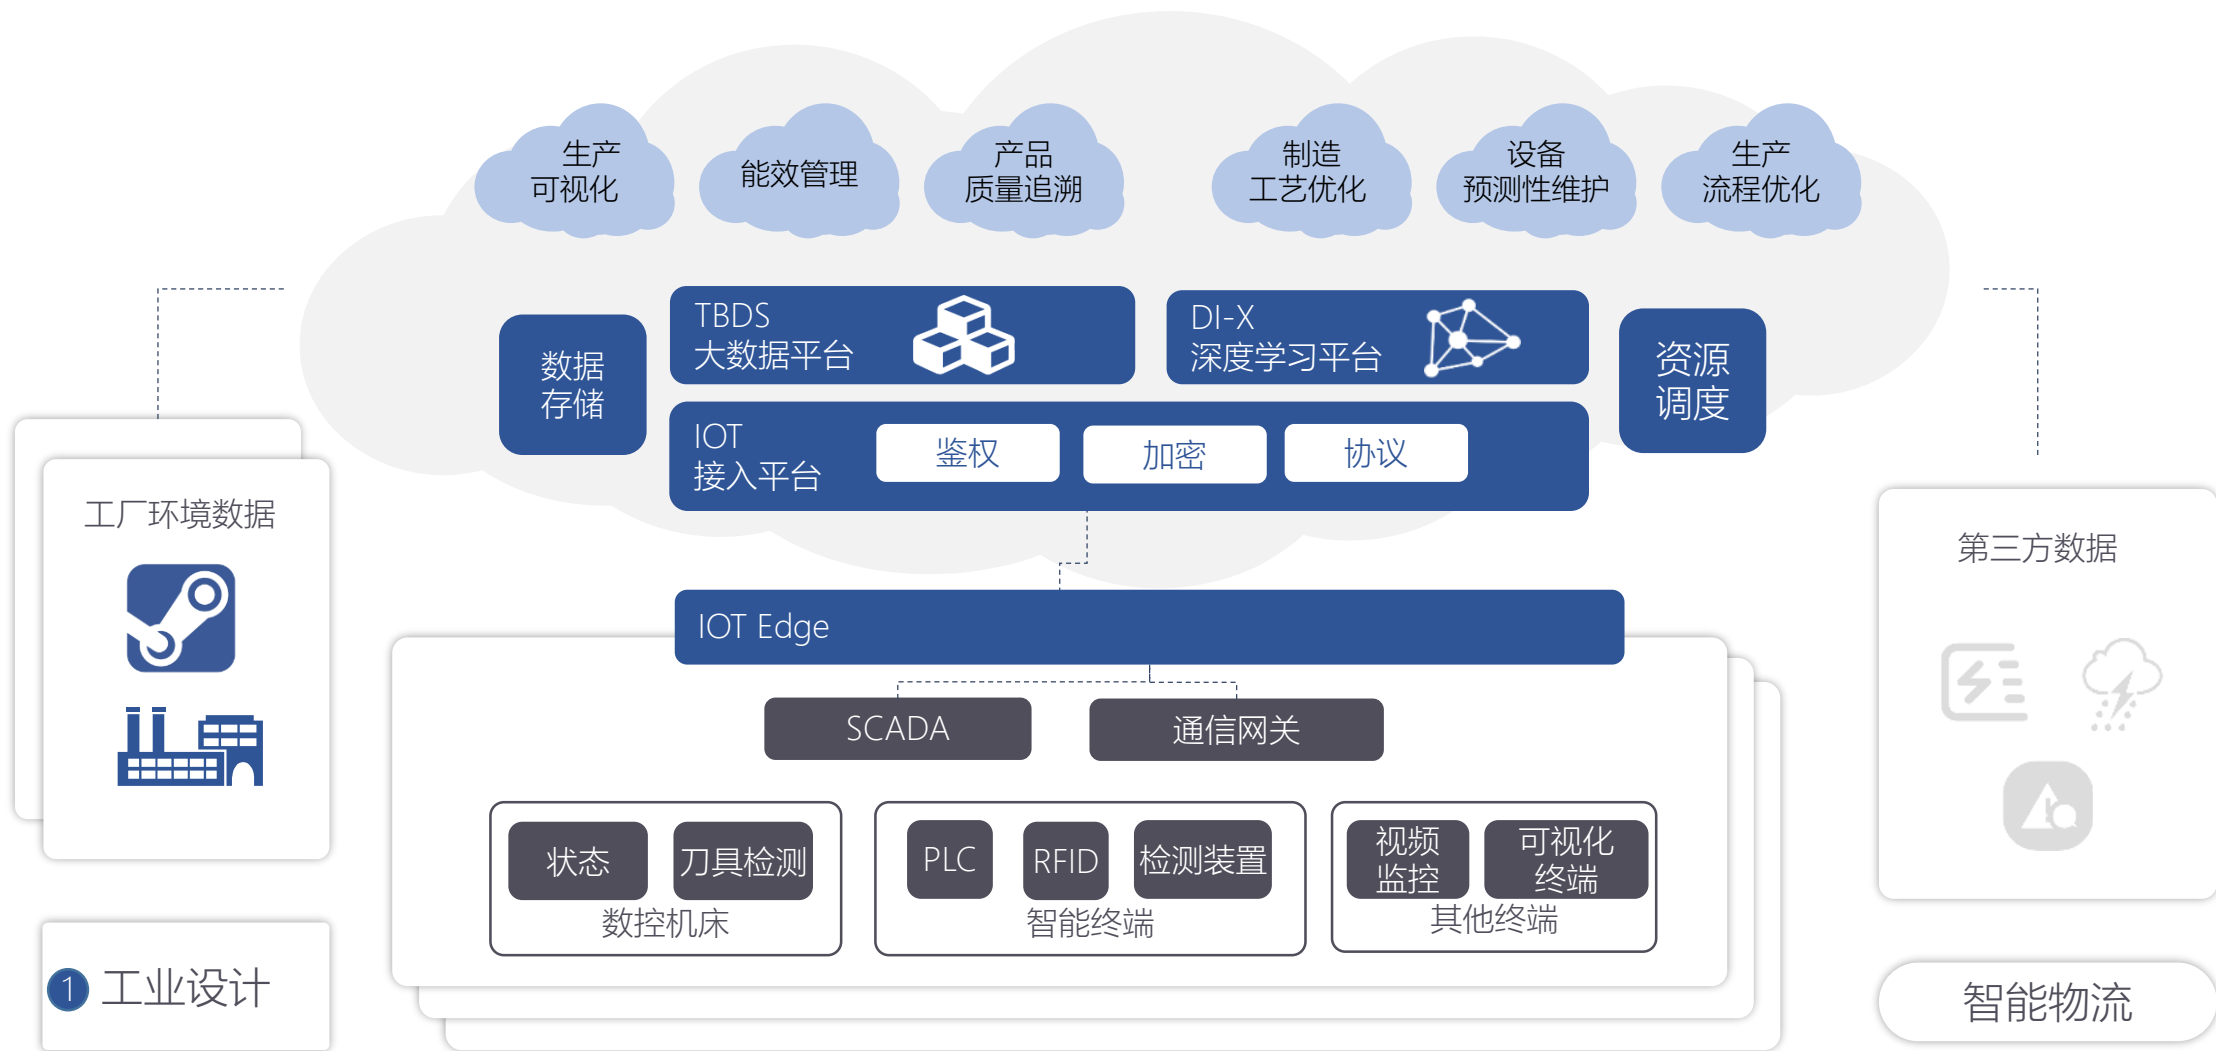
生产
可视化

能效管理

产品
质量追溯

制造
工艺优化

设备
预测性维护

生产
流程优化

数据
存储

TBDS
大数据平台

DI-X
深度学习平台

资源
调度

IOT
接入平台

鉴权

加密

协议

工厂环境数据

第三方数据

IOT Edge

SCADA

通信网关

状态

刀具检测

数控机床

PLC

RFID

检测装置

智能终端

视频
监控

可视化
终端

其他终端

1 工业设计

智能物流